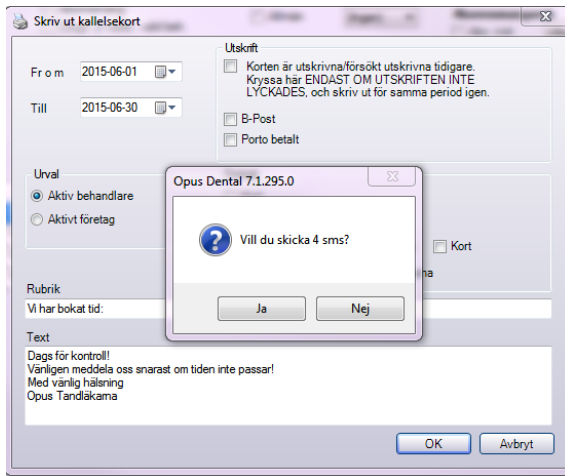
Skriv ut kallelsekort

Fr o m 2015-06-01

Till 2015-06-30

Utskrift

Korten är utskrivna/försökt utskrivna tidigare. Kryssa här ENDAST OM UTSKRIFTEN INTE LYCKADES, och skriv ut för samma period igen.

B-Post

Porto betalt

Urval

Aktiv behandlare

Aktivt företag

Kort

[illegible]na

Opus Dental 7.1.295.0

Vill du skicka 4 sms?

Ja

Nej

Rubrik

Vi har bokat tid:

Text

Dags för kontroll!
Vänligen meddela oss snarast om tiden inte passar!
Med vänlig hälsning
Opus Tandläkarna

OK

Avbryt